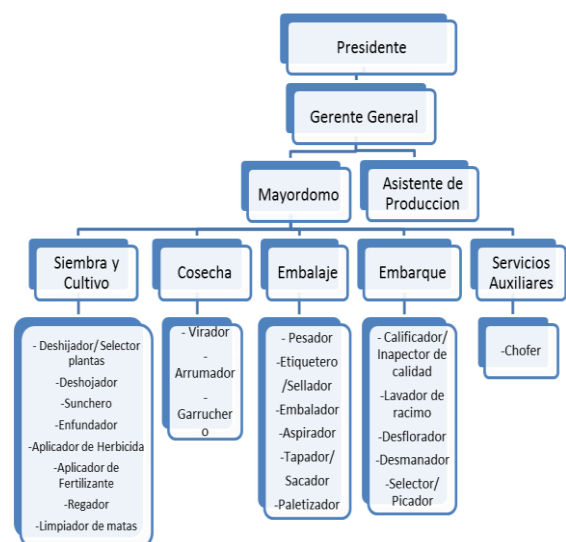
Presidente

Gerente General

Mayordomo

Asistente de Produccion

Siembra y Cultivo

Cosecha

Embalaje

Embarque

Servicios Auxiliares

- Deshijador/ Selector plantas
-Deshojador
-Sunchero
-Enfundador
-Aplicador de Herbicida
-Aplicador de Fertilizante
-Regador
-Limpiador de matas

- Virador
- Arrumador
- Garruchero

- Pesador
-Etiquetero /Sellador
-Embalador
-Aspirador
-Tapador/ Sacador
-Paletizador

- Calificador/ Inapector de calidad
-Lavador de racimo
-Desflorador
-Desmanador
-Selector/ Picador

-Chofer